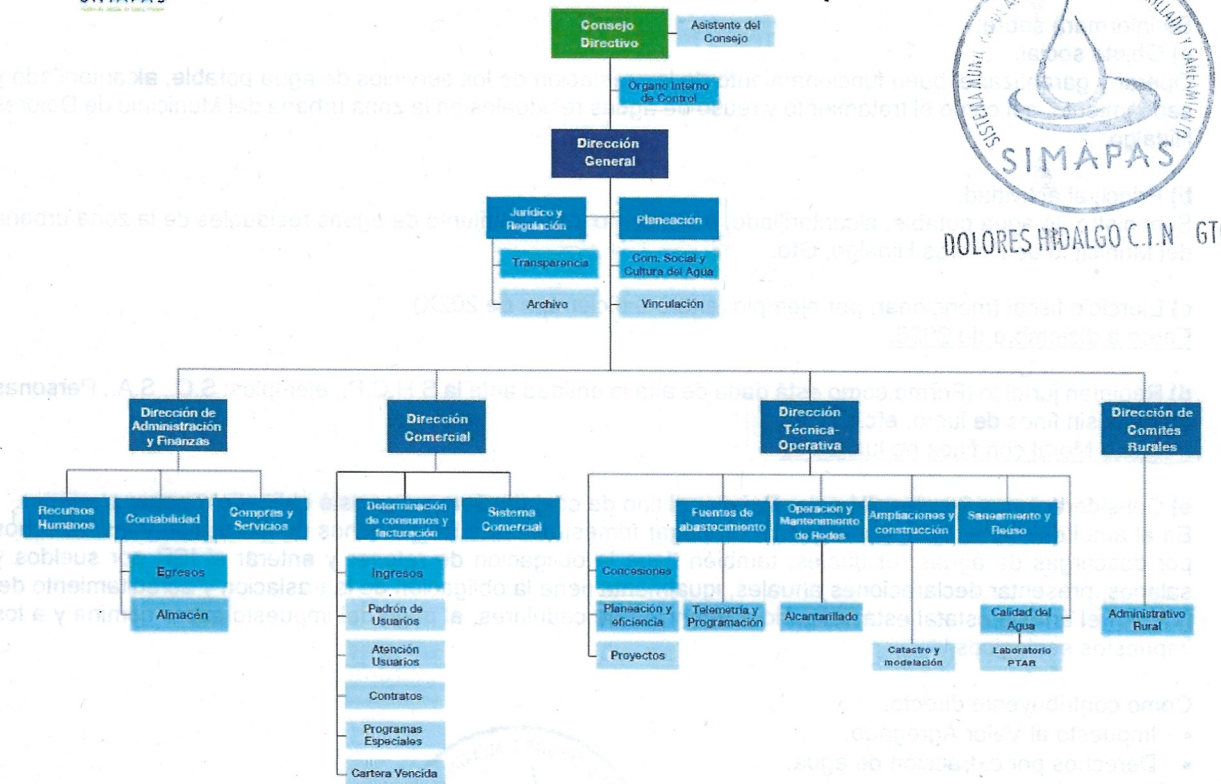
SIMAPAS

Consejo Directivo

Asistente del Consejo

Órgano Interno de Control

Dirección General

Jurídico y Regulación

Planeación

Transparencia

Com. Social y Cultura del Agua

Archivo

Vinculación

Dirección de Administración y Finanzas

Recursos Humanos

Contabilidad

Compras y Servicios

Egresos

Almacén

Dirección Comercial

Determinación de consumos y facturación

Sistema Comercial

Ingresos

Padrón de Usuarios

Atención Usuarios

Contratos

Programas Especiales

Cartera Vencida

Dirección Técnica-Operativa

Fuentes de abastecimiento

Operación y Mantenimiento de Redes

Ampliaciones y construcción

Saneamiento y Reúso

Concesiones

Planeación y eficiencia

Telemetría y Programación

Alcantarillado

Calidad del Agua

Proyectos

Catastro y modelación

Laboratorio PTAR

Dirección de Comités Rurales

Administrativo Rural

SISTEMA MUNICIPAL DE AGUA POTABLE, ALCANTARILLADO Y SANEAMIENTO
SIMAPAS
DOLORES HIDALGO C.I.N GTO.